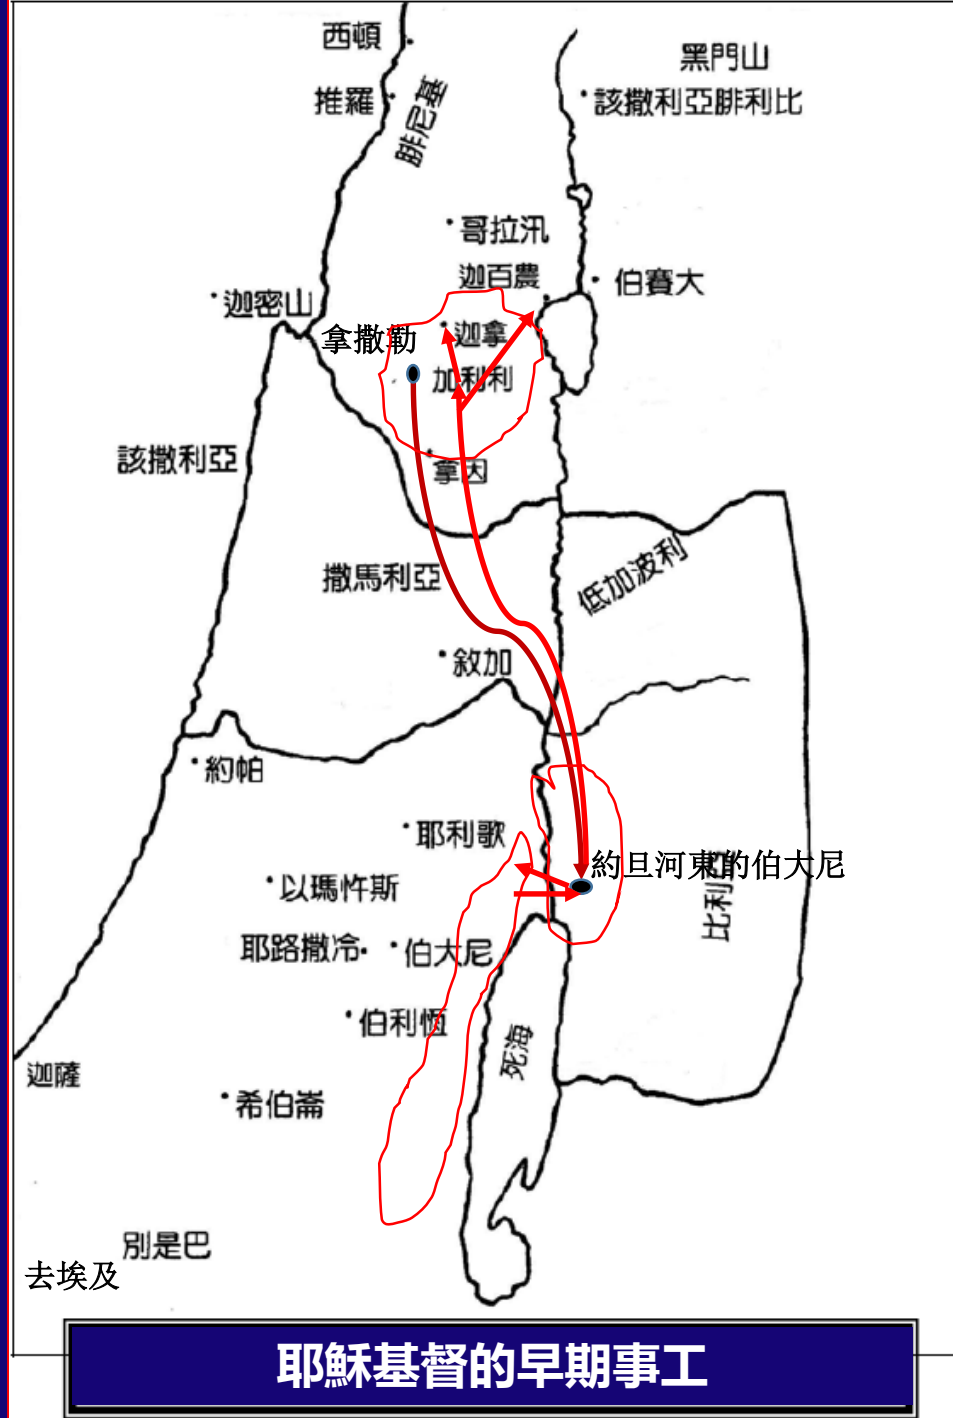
西頓
推羅
腓尼基
黑門山
該撒利亞腓利比
哥拉汛
迦百農
伯賽大
迦密山
拿撒勒
迦拿
加利利
該撒利亞
拿因
撒馬利亞
低加波利
敘加
約帕
耶利歌
約旦河東的伯大尼
以瑪忤斯
比利亞
耶路撒冷
伯大尼
伯利恆
死海
迦薩
希伯崙
別是巴
去埃及
耶穌基督的早期事工